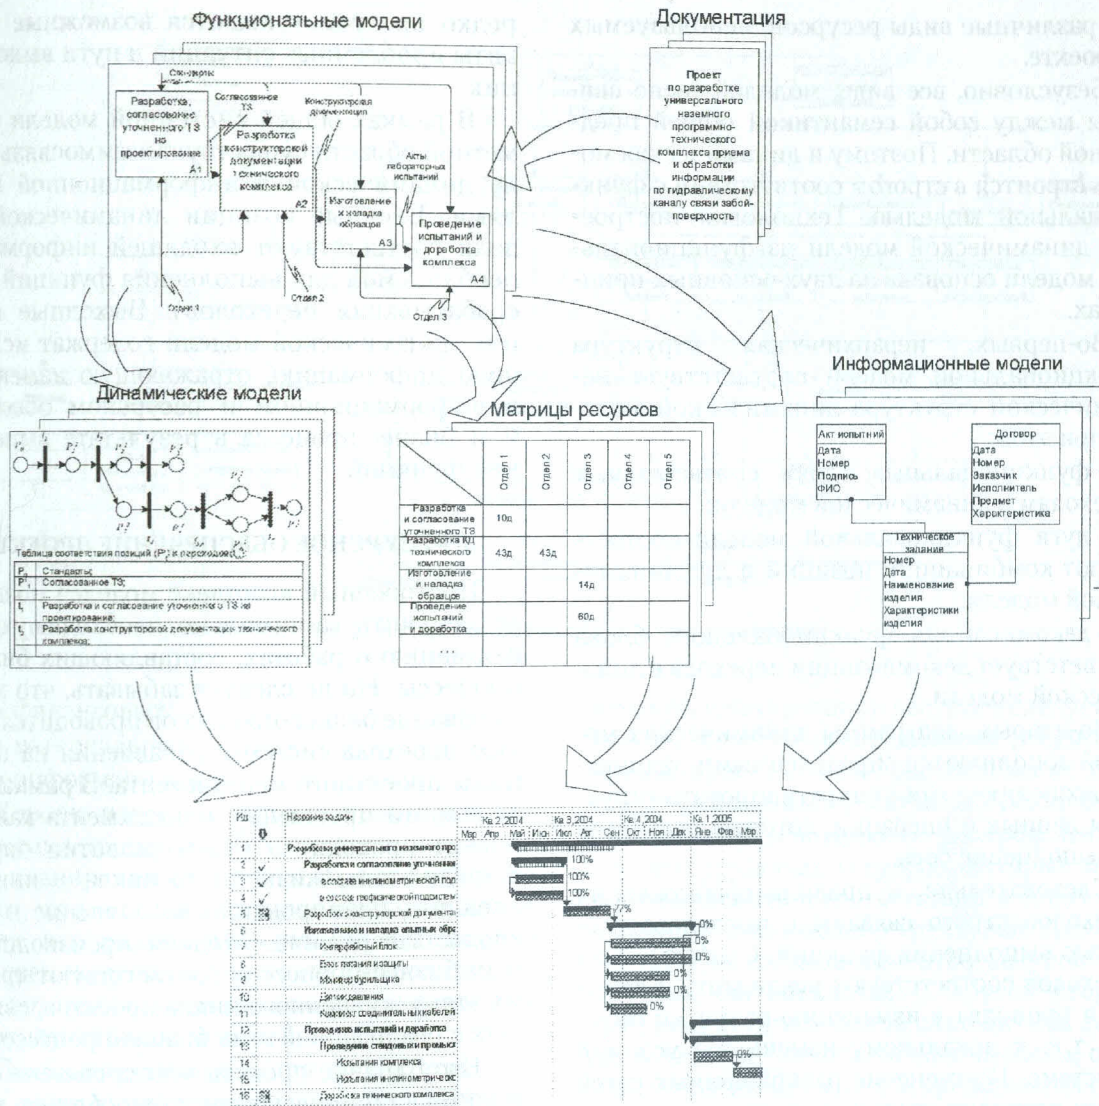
Функциональные модели

Стандарты

Согласованное ТЗ

Конструкторская документация

Разработка, согласование уточненного ТЗ на проектирование

A1

Разработка конструкторской документации технического комплекса

A2

Акты лабораторных испытаний

Изготовление и наладка образцов

A3

Проведение испытаний и доработка комплекса

A4

Отдел 1

Отдел 2

Отдел 3

Документация

Проект по разработке универсального наземного программно-технического комплекса приема и обработки информации по гидравлическому каналу связи забой-поверхность

Динамические модели

Таблица соответствия позиций (P) и переходов (t)

| | |
|---|---|
| $P_1$ | Стандарты; |
| $P'_1$ | Согласованное ТЗ; |
| $t_1$ | Разработка и согласование уточненного ТЗ на проектирование; |
| $t_2$ | Разработка конструкторской документации технического комплекса; |

Матрицы ресурсов

| | Отдел 1 | Отдел 2 | Отдел 3 | Отдел 4 | Отдел 5 |
|---|---|---|---|---|---|
| Разработка и согласование уточненного ТЗ | 10д | | | | |
| Разработка КД технического комплекса | 43д | 43д | | | |
| Изготовление и наладка образцов | | | 14д | | |
| Проведение испытаний и доработка | | | 60д | | |
| ... | | | | | |

Информационные модели

Акт испытаний
Дата
Номер
Подпись
ФИО

Договор
Дата
Номер
Заказчик
Исполнитель
Предмет
Характеристика

Техническое задание
Номер
Дата
Наименование изделия
Характеристики изделия

| Ид | | Название задачи |
|---|---|---|
| 1 | | Разработка универсального наземного пр |
| 2 | ✓ | Разработка и согласование уточнени |
| 3 | ✓ | в составе инклинометрической под |
| 4 | ✓ | в составе геофизической подсистем |
| 5 | | Разработка конструкторской документа |
| 6 | | Изготовление и наладка опытных обра |
| 7 | | Интерфейсный блок |
| 8 | | Блок питания и защиты |
| 9 | | Монитор бурильщика |
| 10 | | Датчик давления |
| 11 | | Комплект соединительных кабелей |
| 12 | | Проведение испытаний и доработка |
| 13 | | Проведение стендовых испытаний |
| 14 | | Испытания комплекса |
| 15 | | Испытания инклинометрической |
| 16 | | Доработка технического комплекса |

Кв 2, 2004 Кв 3, 2004 Кв 4, 2004 Кв 1, 2005
Мар Апр Май Июн Июл Авг Сен Окт Ноя Дек Янв Фев Мар

100%
100%
100%
77%
0%
0%
0%
0%
0%
0%
0%